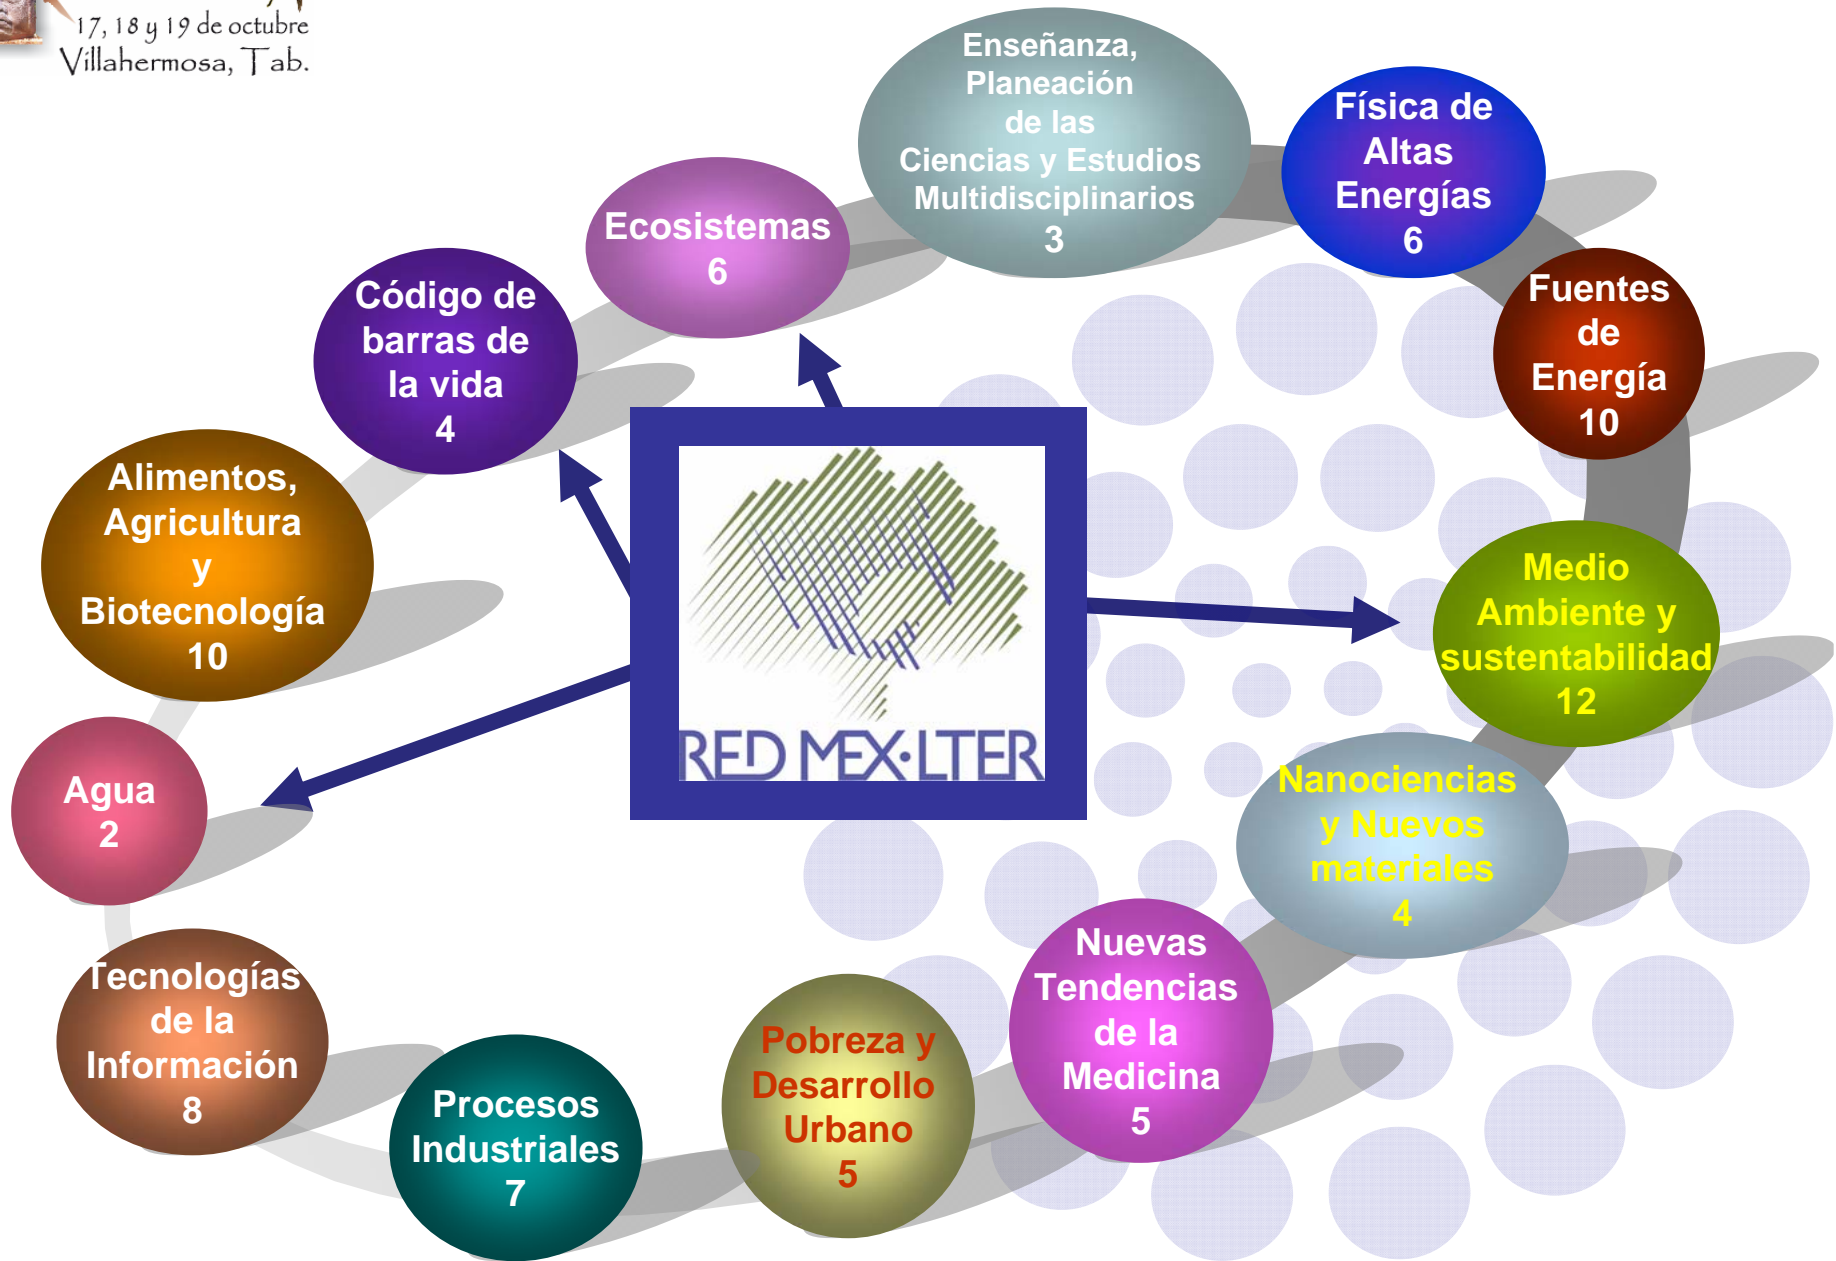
17, 18 y 19 de octubre
Villahermosa, Tab.

Enseñanza, Planeación de las Ciencias y Estudios Multidisciplinarios
3

Física de Altas Energías
6

Ecosistemas
6

Código de barras de la vida
4

Fuentes de Energía
10

Alimentos, Agricultura y Biotecnología
10

RED MEX-LTER

Medio Ambiente y sustentabilidad
12

Agua
2

Nanociencias y Nuevos materiales
4

Nuevas Tendencias de la Medicina
5

Tecnologías de la Información
8

Pobreza y Desarrollo Urbano
5

Procesos Industriales
7